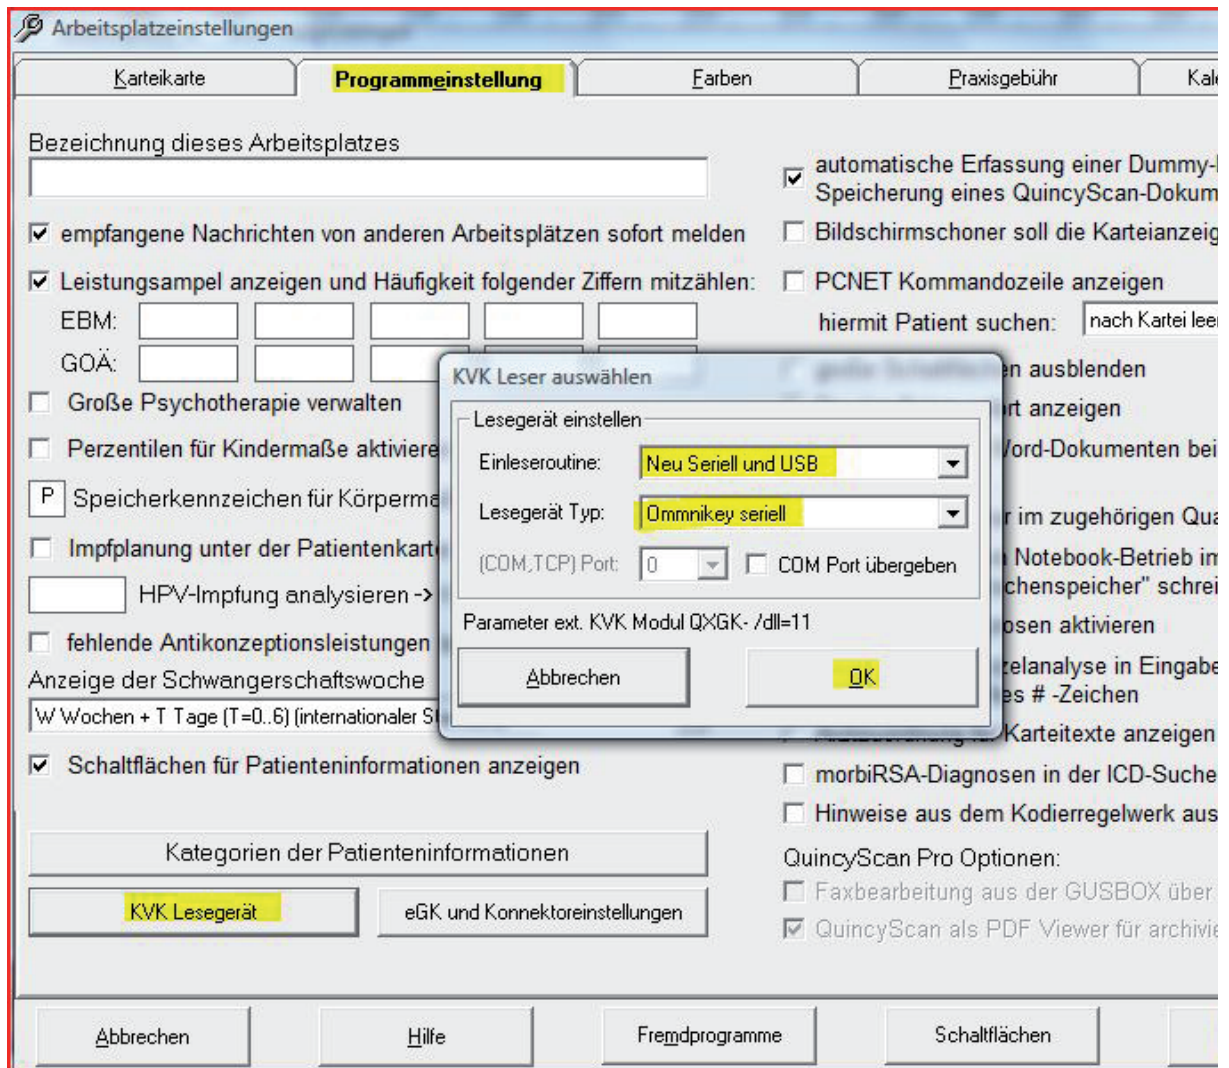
Arbeitsplatzeinstellungen

Karteikarte | Programmeinstellung | Farben | Praxisgebühr | Kal

Bezeichnung dieses Arbeitsplatzes

empfangene Nachrichten von anderen Arbeitsplätzen sofort melden

Leistungsampel anzeigen und Häufigkeit folgender Ziffern mitzählen:

EBM:

GOÄ:

Große Psychotherapie verwalten

Perzentilen für Kindermaße aktiviere

P Speicherkennzeichen für Körperma

Impfplanung unter der Patientenkart

HPV-Impfung analysieren ->

fehlende Antikonzeptionsleistungen

Anzeige der Schwangerschaftswoche

W Wochen + T Tage (T=0..6) (internationaler S

Schaltflächen für Patienteninformationen anzeigen

Kategorien der Patienteninformationen

KVK Lesegerät

eGK und Konnektoreinstellungen

automatische Erfassung einer Dummy-
Speicherung eines QuincyScan-Dokum

Bildschirmschoner soll die Karteianzeig

PCNET Kommandozeile anzeigen

hiermit Patient suchen: nach Kartei lee

n ausblenden

rt anzeigen

Vord-Dokumenten bei

r im zugehörigen Qua

Notebook-Betrieb im
chenspeicher" schrei

osen aktivieren

zelanalyse in Eingabe
es # -Zeichen

Karteitexte anzeigen

morbiRSA-Diagnosen in der ICD-Suche

Hinweise aus dem Kodierregelwerk aus

QuincyScan Pro Optionen:

Faxbearbeitung aus der GUSBOX über

QuincyScan als PDF Viewer für archivie

KVK Leser auswählen

Lesegerät einstellen

Einleseroutine: Neu Seriell und USB

Lesegerät Typ: Ommnikey seriell

(COM,TCP) Port: 0

COM Port übergeben

Parameter ext. KVK Modul QXGK- /dll=11

Abbrechen

OK

Abbrechen | Hilfe | Fremdprogramme | Schaltflächen